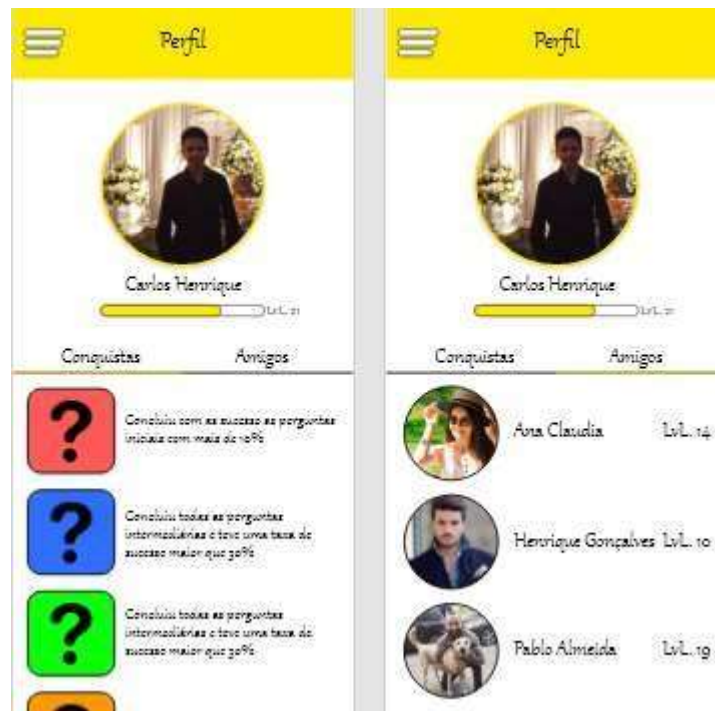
Perfil

Carlos Henrique

LvL. 21

Conquistas

Amigos

?

Concluiu com os sucesso as perguntas iniciais com mais de 10%

?

Concluiu todas as perguntas intermediárias e teve uma taxa de sucesso maior que 30%

?

Concluiu todas as perguntas intermediárias e teve uma taxa de sucesso maior que 30%

Perfil

Carlos Henrique

LvL. 21

Conquistas

Amigos

Ana Claudia

LvL. 14

Henrique Gonçalves

LvL. 10

Pablo Almeida

LvL. 19